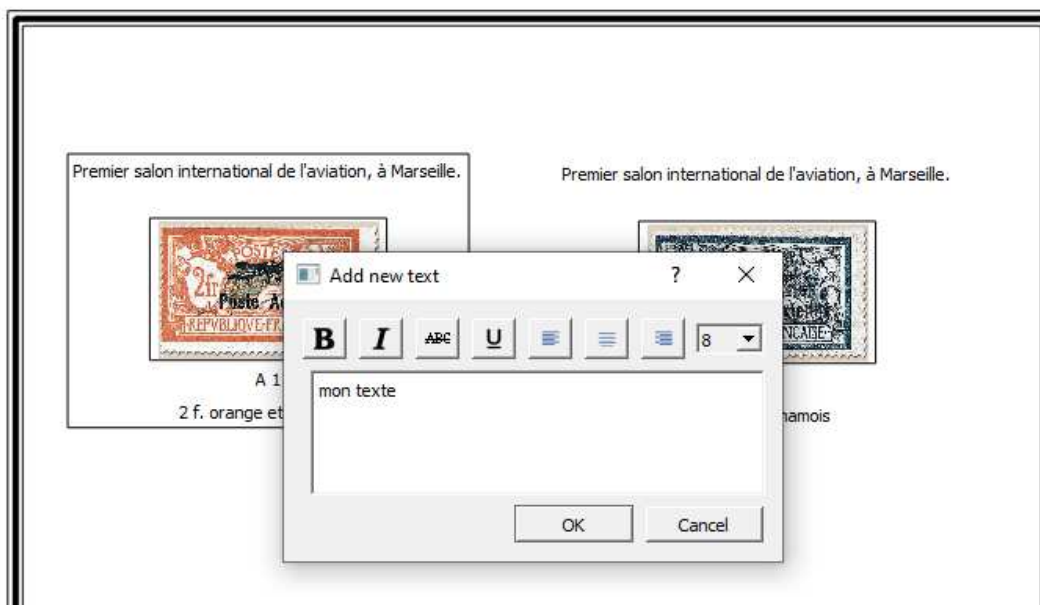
Premier salon international de l'aviation, à Marseille.

POSTES
2fr
Poste Aé
REPVBLIQVE FRA

A 1

2 f. orange et

Premier salon international de l'aviation, à Marseille.

ANÇAISE

hamois

Add new text

?

×

B I ABC U

8

mon texte

OK

Cancel